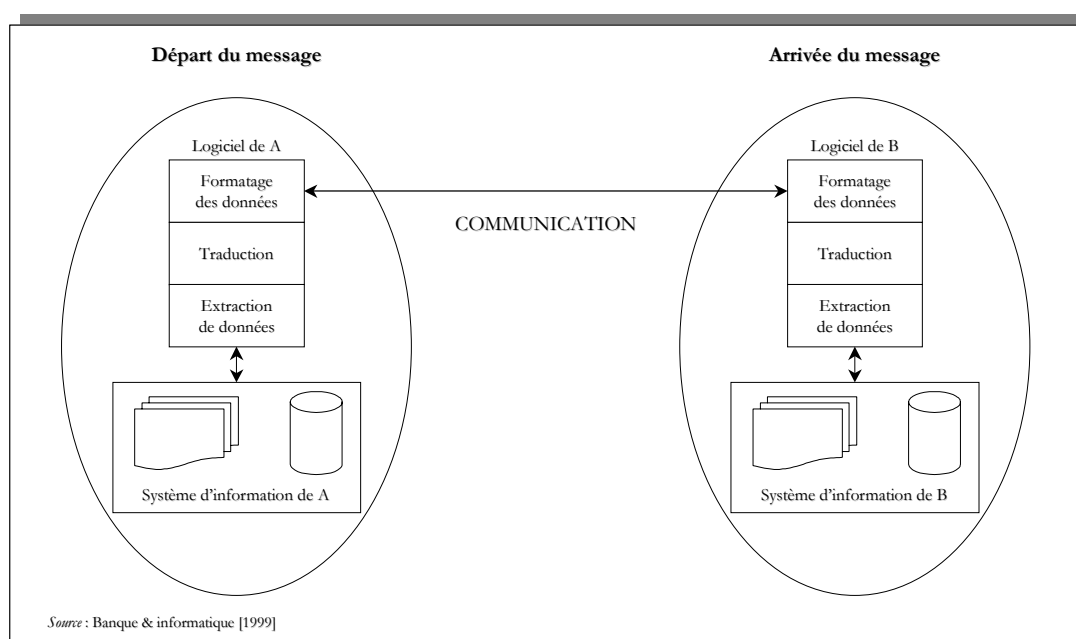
Départ du message

Arrivée du message

Logiciel de A

Formatage des données

Traduction

Extraction de données

Système d'information de A

COMMUNICATION

Logiciel de B

Formatage des données

Traduction

Extraction de données

Système d'information de B

Source : Banque & informatique [1999]